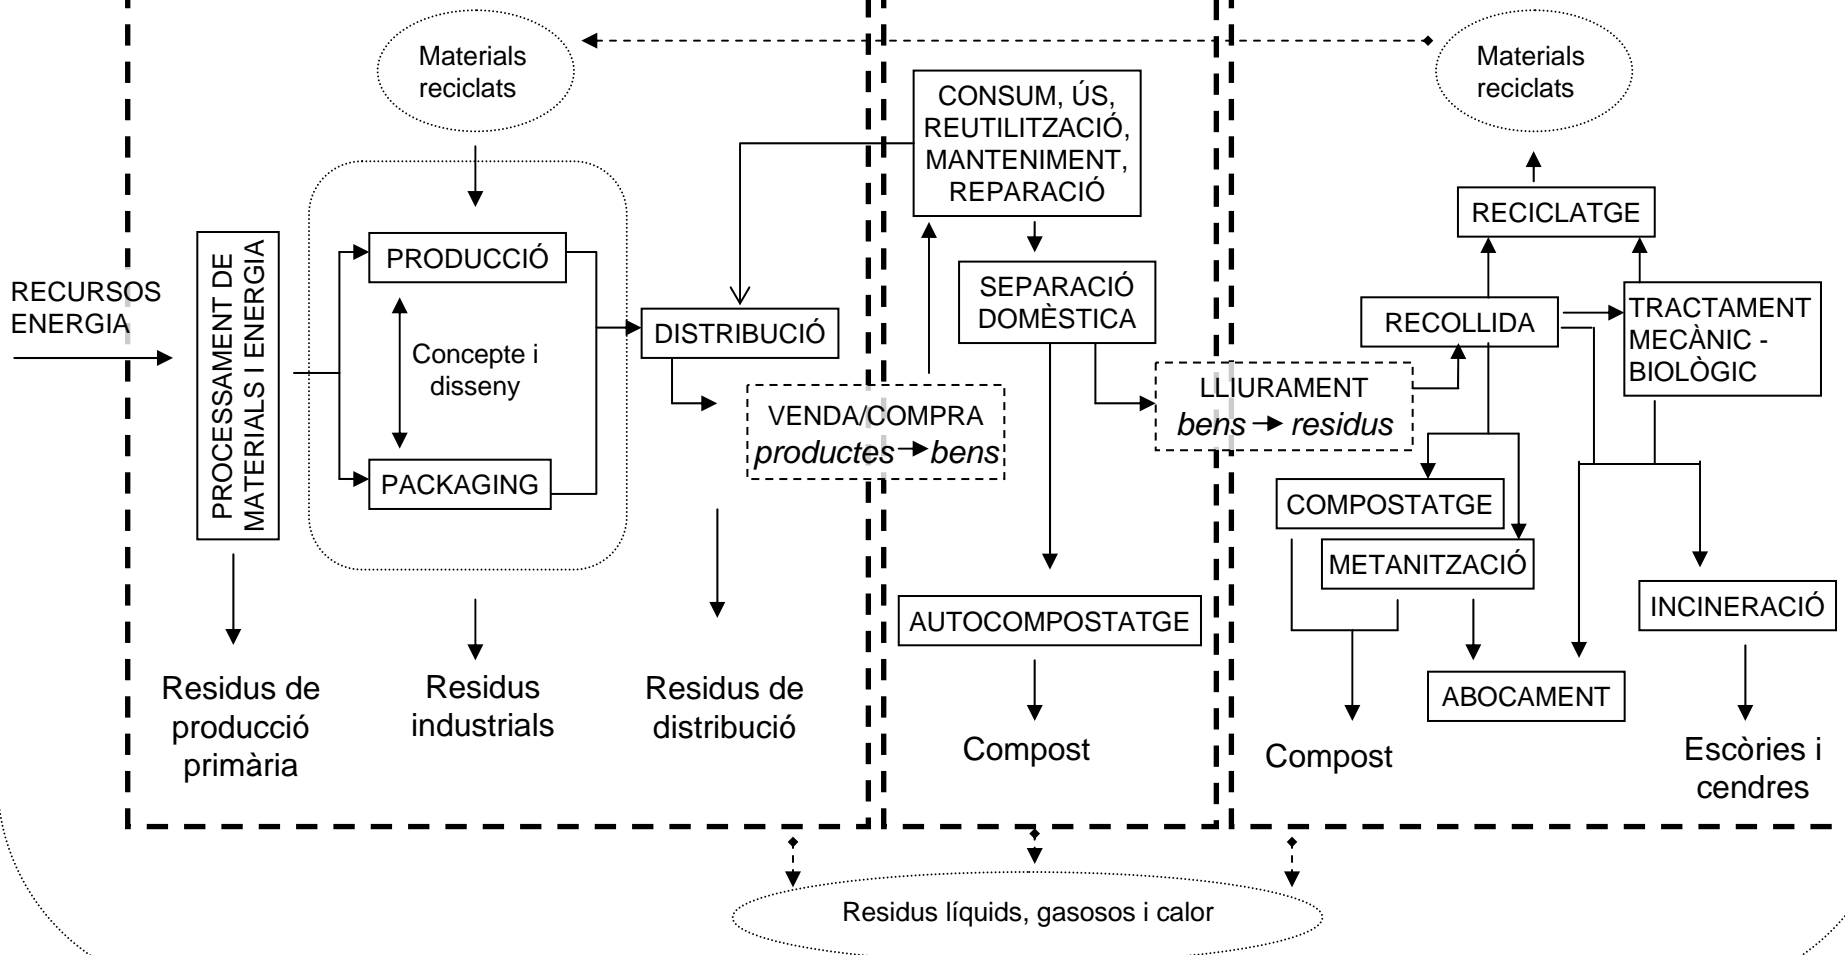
Materials reciclats

Materials reciclats

CONSUM, ÚS, REUTILITZACIÓ, MANTENIMENT, REPARACIÓ

RECICLATGE

RECURSOS ENERGIA

PROCESSAMENT DE MATERIALS I ENERGIA

PRODUCCIÓ

Concepte i disseny

PACKAGING

DISTRIBUCIÓ

VENDA/COMPRA
*productes* → *bens*

SEPARACIÓ DOMÈSTICA

LLIURAMENT
*bens* → *residus*

RECOLLIDA

TRACTAMENT MECÀNIC - BIOLÒGIC

COMPOSTATGE

METANITZACIÓ

INCINERACIÓ

AUTOCOMPOSTATGE

ABOCAMENT

Residus de producció primària

Residus industrials

Residus de distribució

Compost

Compost

Escòries i cendres

Residus líquids, gasosos i calor